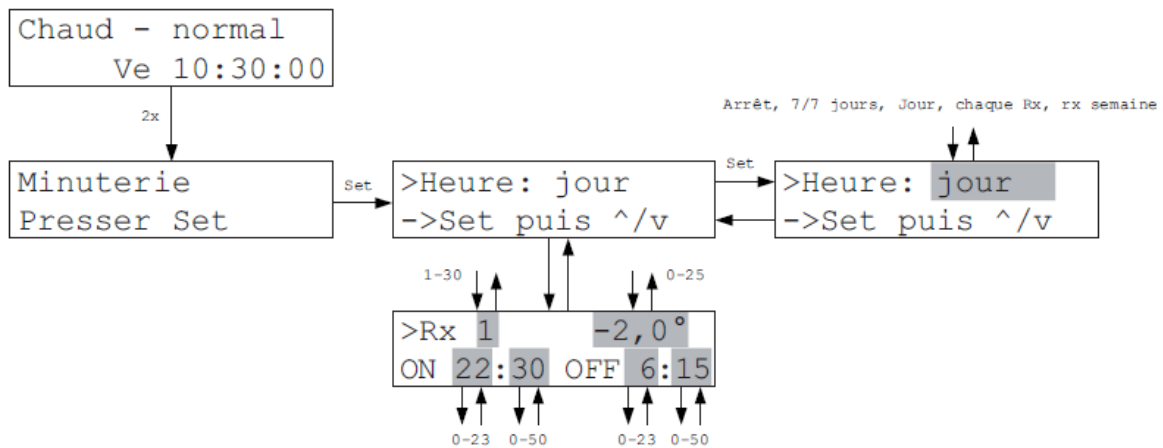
Chaud - normal
Ve 10:30:00

2x

Minuterie
Presser Set

Set

>Heure: jour
->Set puis ^/v

Set

Arrêt, 7/7 jours, Jour, chaque Rx, rx semaine

>Heure: jour
->Set puis ^/v

1-30

0-25

>Rx 1 -2,0°
ON 22:30 OFF 6:15

0-23 0-50 0-23 0-50